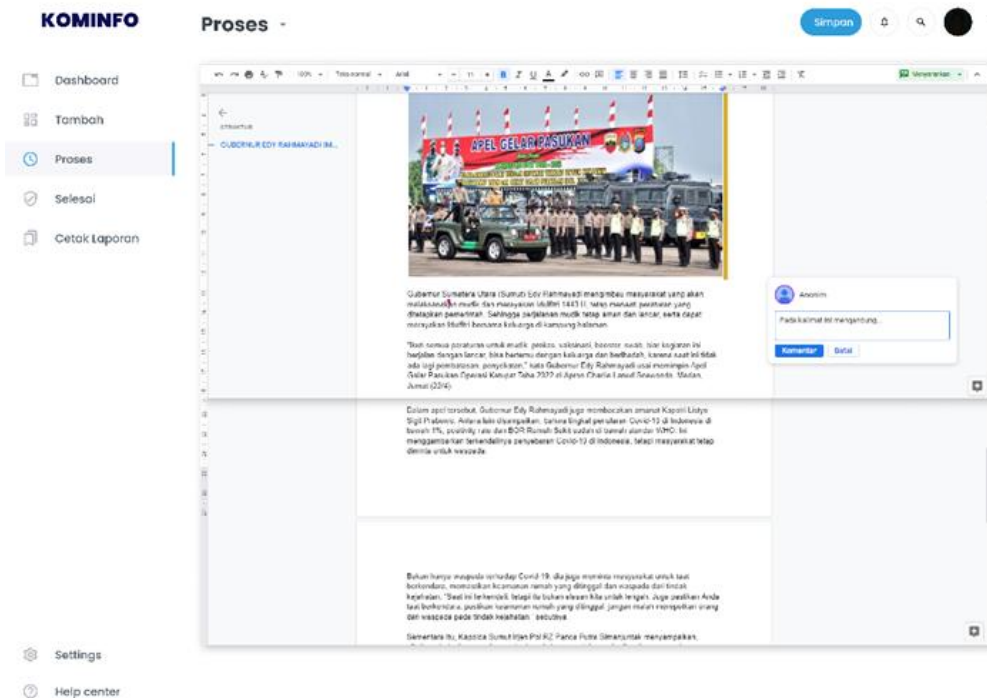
KOMINFO

Proses

Simpan

Dashboard

Tambah

Proses

Selesai

Cetak Laporan

Settings

Help center

100% Teks normal Arial 11

Menyarankan

STRUKTUR

GUBERNUR EDY RAHMAYADI IM...

APEL GELAR PASUKAN

Gubernur Sumatera Utara (Sumut) Edy Rahmayadi mengimbau masyarakat yang akan melaksanakan mudik dan merayakan Idulfitri 1443 H, tetap menaati peraturan yang ditetapkan pemerintah. Sehingga perjalanan mudik tetap aman dan lancar, serta dapat merayakan Idulfitri bersama keluarga di kampung halaman.

"Ikuti semua peraturan untuk mudik, prokes, vaksinasi, booster, sudah, biar kegiatan ini berjalan dengan lancar, bisa bertemu dengan keluarga dan berlebaran, karena saat ini tidak ada lagi pembatasan, penyekatan," kata Gubernur Edy Rahmayadi usai memimpin Apel Gelar Pasukan Operasi Ketupat Toba 2022 di Apron Charlie Lanud Soewondo, Medan, Jumat (22/4).

Anonim

Pada kalimat ini mengandung...

Komentar Batal

Dalam apel tersebut, Gubernur Edy Rahmayadi juga membacakan amanat Kapolri Listyo Sigit Prabowo. Antara lain disampaikan, bahwa tingkat penularan Covid-19 di Indonesia di bawah 1%, positivity rate dan BOR Rumah Sakit sudah di bawah standar WHO. Ini menggambarkan terkendalinya penyebaran Covid-19 di Indonesia, tetapi masyarakat tetap diminta untuk waspada.

Bukan hanya waspada terhadap Covid-19, dia juga meminta masyarakat untuk taat berkendara, memastikan keamanan rumah yang ditinggal dan waspada dari tindak kejahatan. "Saat ini terkendali, tetapi itu bukan alasan kita untuk lengah. Juga pastikan Anda taat berkendara, pastikan keamanan rumah yang ditinggal, jangan malah memanfaatkan orang dan waspada pada tindak kejahatan," sebutnya.

Sementara itu, Kapolda Sumut Irjen Pol RZ Panca Putra Simanjuntak menyampaikan,